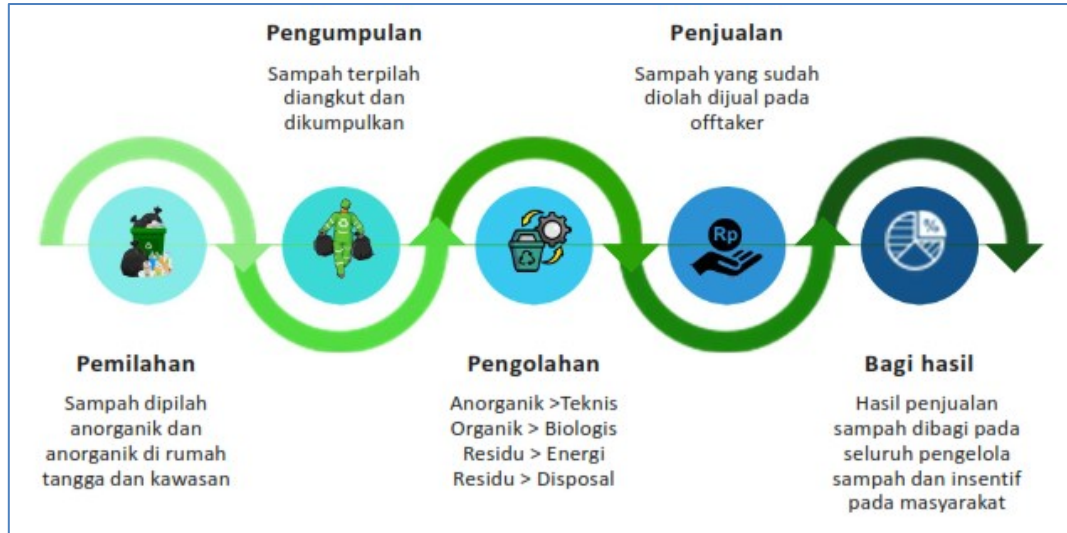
Pengumpulan

Sampah terpilah diangkut dan dikumpulkan

Penjualan

Sampah yang sudah diolah dijual pada offtaker

Rp

%

Pemilahan

Sampah dipilah anorganik dan anorganik di rumah tangga dan kawasan

Pengolahan

Anorganik >Teknis
Organik > Biologis
Residu > Energi
Residu > Disposal

Bagi hasil

Hasil penjualan sampah dibagi pada seluruh pengelola sampah dan insentif pada masyarakat